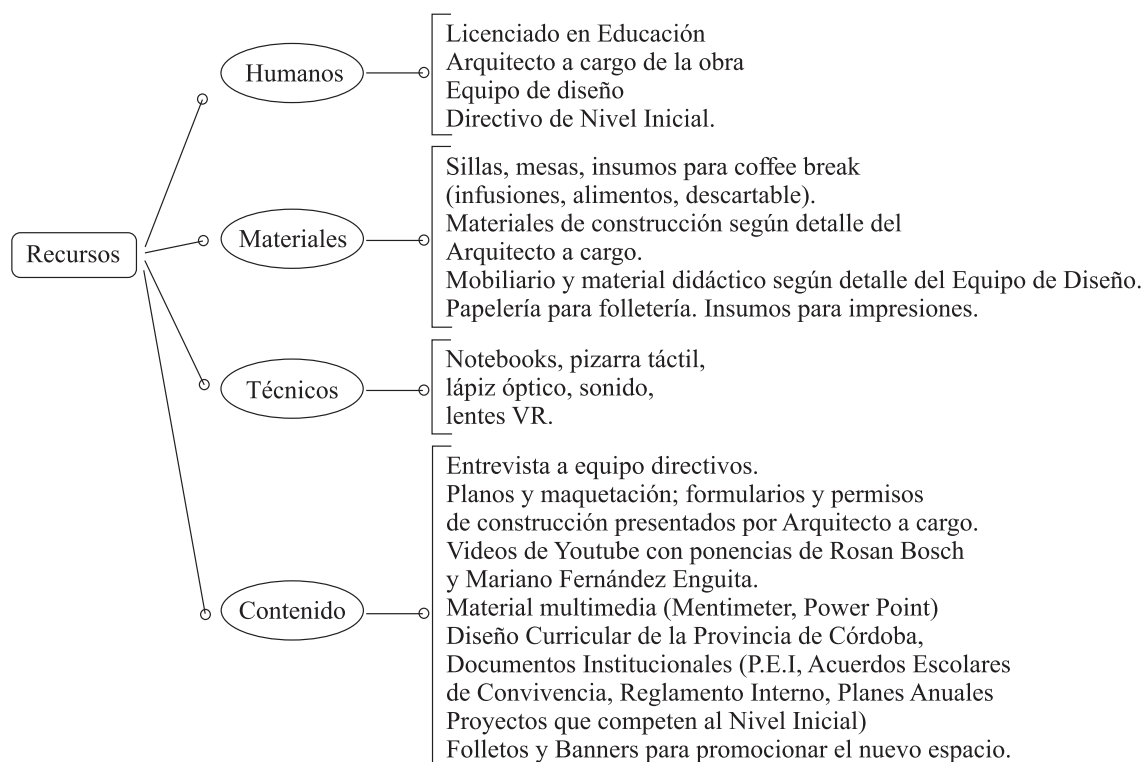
Recursos

Humanos

Licenciado en Educación
Arquitecto a cargo de la obra
Equipo de diseño
Directivo de Nivel Inicial.

Materiales

Sillas, mesas, insumos para coffee break (infusiones, alimentos, descartable).
Materiales de construcción según detalle del Arquitecto a cargo.
Mobiliario y material didáctico según detalle del Equipo de Diseño.
Papelería para folletería. Insumos para impresiones.

Técnicos

Notebooks, pizarra táctil, lápiz óptico, sonido, lentes VR.

Contenido

Entrevista a equipo directivos.
Planos y maquetación; formularios y permisos de construcción presentados por Arquitecto a cargo.
Videos de Youtube con ponencias de Rosan Bosch y Mariano Fernández Enguita.
Material multimedia (Mentimeter, Power Point)
Diseño Curricular de la Provincia de Córdoba, Documentos Institucionales (P.E.I, Acuerdos Escolares de Convivencia, Reglamento Interno, Planes Anuales Proyectos que competen al Nivel Inicial)
Folletos y Banners para promocionar el nuevo espacio.